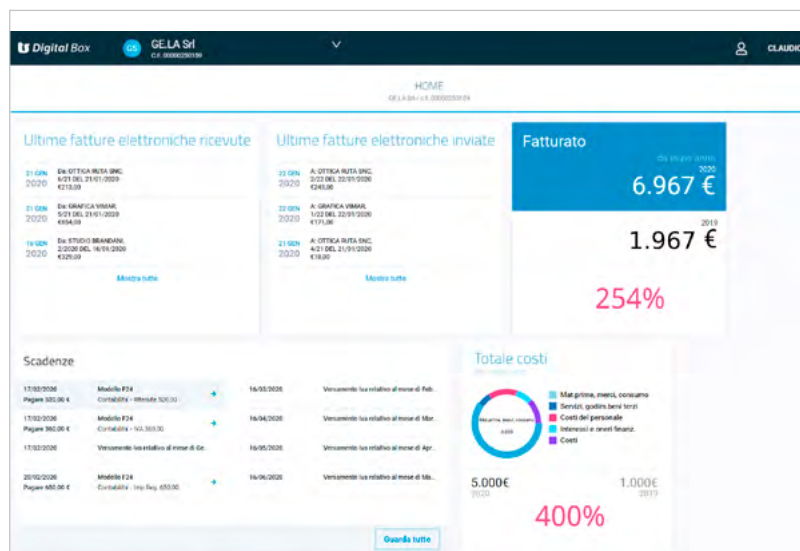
Digital Box

GS GE.LA Srl
C.F. 00000250159

CLAUDI

HOME
GE.LA Srl - C.F. 00000250159

Ultime fatture elettroniche ricevute

21 GEN 2020 Da: OTTICA RUTA SNC.
6/21 DEL 21/01/2020
€213,00

21 GEN 2020 Da: GRAFICA VIMAR.
5/21 DEL 21/01/2020
€654,00

16 GEN 2020 Da: STUDIO BRANDANI.
2/2020 DEL 16/01/2020
€329,00

Mostra tutte

Ultime fatture elettroniche inviate

22 GEN 2020 A: OTTICA RUTA SNC.
2/22 DEL 22/01/2020
€243,00

22 GEN 2020 A: GRAFICA VIMAR.
1/22 DEL 22/01/2020
€171,00

21 GEN 2020 A: OTTICA RUTA SNC.
4/21 DEL 21/01/2020
€18,00

Mostra tutte

Fatturato
da inizio anno
2020
6.967 €
2019
1.967 €
254%

Scadenze

| | | | |
|---|---|---|---|
| 17/02/2020 Pagare 520,00 € | Modello F24 Contabilità - Ritenute 520,00 | 16/03/2020 | Versamento Iva relativo al mese di Feb... |
| 17/02/2020 Pagare 360,00 € | Modello F24 Contabilità - IVA 360,00 | 16/04/2020 | Versamento Iva relativo al mese di Mar... |
| 17/02/2020 | Versamento Iva relativo al mese di Ge... | 16/05/2020 | Versamento Iva relativo al mese di Apr... |
| 20/02/2020 Pagare 650,00 € | Modello F24 Contabilità - Imp.Reg. 650,00 | 16/06/2020 | Versamento Iva relativo al mese di Ma... |

Guarda tutte

Totale costi
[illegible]

Mat.prime, merci, consumo
Servizi, godim.beni terzi
Costi del personale
Interessi e oneri finanz.
Costi

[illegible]

5.000€
2020
1.000€
2019
400%